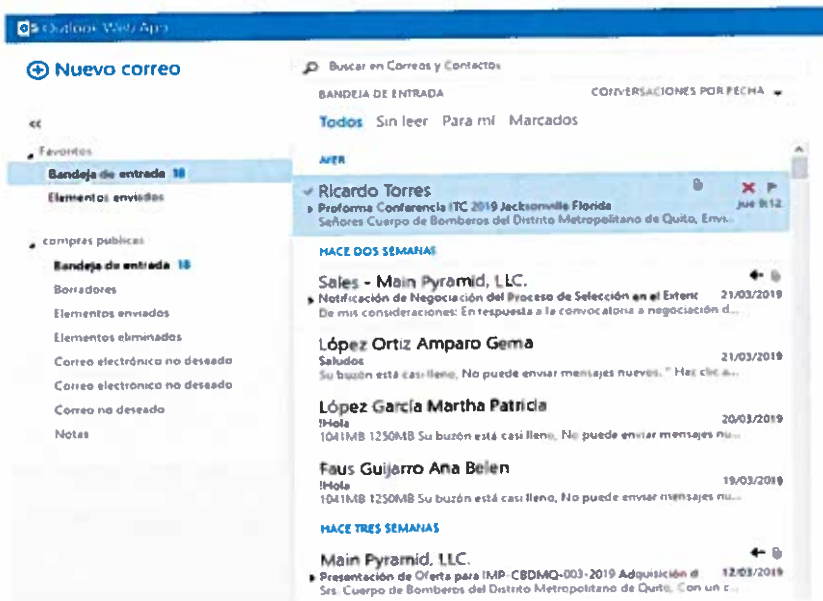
Outlook Web App

⊕ Nuevo correo

«

Favoritos
Bandeja de entrada 18
Elementos enviados

compras publicas
Bandeja de entrada 18
Borradores
Elementos enviados
Elementos eliminados
Correo electrónico no deseado
Correo electrónico no deseado
Correo no deseado
Notas

Buscar en Correos y Contactos

BANDEJA DE ENTRADA
CONVERSACIONES POR FECHA

Todos Sin leer Para mí Marcados

AYER

Ricardo Torres
Proforma Conferencia ITC 2019 Jacksonville Florida
jue 9:12
Señores Cuerpo de Bomberos del Distrito Metropolitano de Quito, Envi...

HACE DOS SEMANAS

Sales - Main Pyramid, LLC.
Notificación de Negociación del Proceso de Selección en el Extenc
21/03/2019
De mis consideraciones: En respuesta a la convocatoria a negociación d...

López Ortiz Amparo Gema
Saludos
21/03/2019
Su buzón está casi lleno, No puede enviar mensajes nuevos. " Haz clic a...

López García Martha Patricia
!Hola
20/03/2019
1041MB 1250MB Su buzón está casi lleno, No puede enviar mensajes nu...

Faus Guijarro Ana Belen
!Hola
19/03/2019
1041MB 1250MB Su buzón está casi lleno, No puede enviar mensajes nu...

HACE TRES SEMANAS

Main Pyramid, LLC.
Presentación de Oferta para IMP-CBDMQ-003-2019 Adquisición d
12/03/2019
Srs. Cuerpo de Bomberos del Distrito Metropolitano de Quito, Con un c...